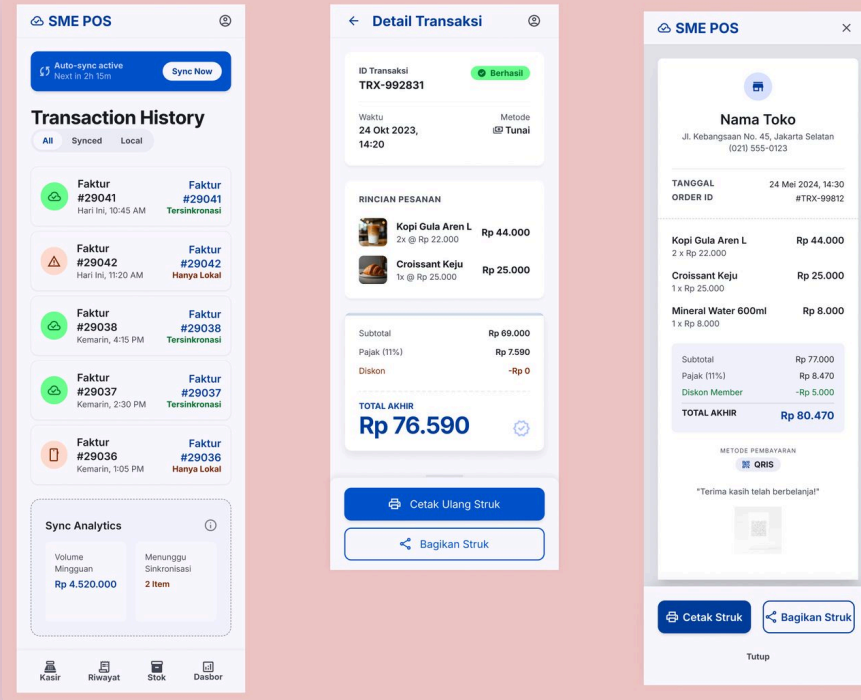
SME POS

Auto-sync active
Next in 2h 15m
Sync Now

Transaction History
All Synced Local

Faktur #29041
Hari Ini, 10:45 AM
Faktur #29041
Tersinkronasi

Faktur #29042
Hari Ini, 11:20 AM
Faktur #29042
Hanya Lokal

Faktur #29038
Kemarin, 4:15 PM
Faktur #29038
Tersinkronasi

Faktur #29037
Kemarin, 2:30 PM
Faktur #29037
Tersinkronasi

Faktur #29036
Kemarin, 1:05 PM
Faktur #29036
Hanya Lokal

Sync Analytics

Volume Mingguan
Rp 4.520.000

Menunggu Sinkronisasi
2 Item

Kasir Riwayat Stok Dasbor

← Detail Transaksi

ID Transaksi
TRX-992831
Berhasil

Waktu
24 Okt 2023, 14:20
Metode
Tunai

RINCIAN PESANAN

Kopi Gula Aren L
2x @ Rp 22.000
Rp 44.000

Croissant Keju
1x @ Rp 25.000
Rp 25.000

Subtotal Rp 69.000
Pajak (11%) Rp 7.590
Diskon -Rp 0

TOTAL AKHIR
Rp 76.590

Cetak Ulang Struk
Bagikan Struk

SME POS

Nama Toko
Jl. Kebangsaan No. 45, Jakarta Selatan
(021) 555-0123

TANGGAL 24 Mei 2024, 14:30
ORDER ID #TRX-99812

Kopi Gula Aren L Rp 44.000
2 x Rp 22.000

Croissant Keju Rp 25.000
1 x Rp 25.000

Mineral Water 600ml Rp 8.000
1 x Rp 8.000

Subtotal Rp 77.000
Pajak (11%) Rp 8.470
Diskon Member -Rp 5.000
TOTAL AKHIR Rp 80.470

METODE PEMBAYARAN
QRIS

"Terima kasih telah berbelanja!"

Cetak Struk
Bagikan Struk

Tutup